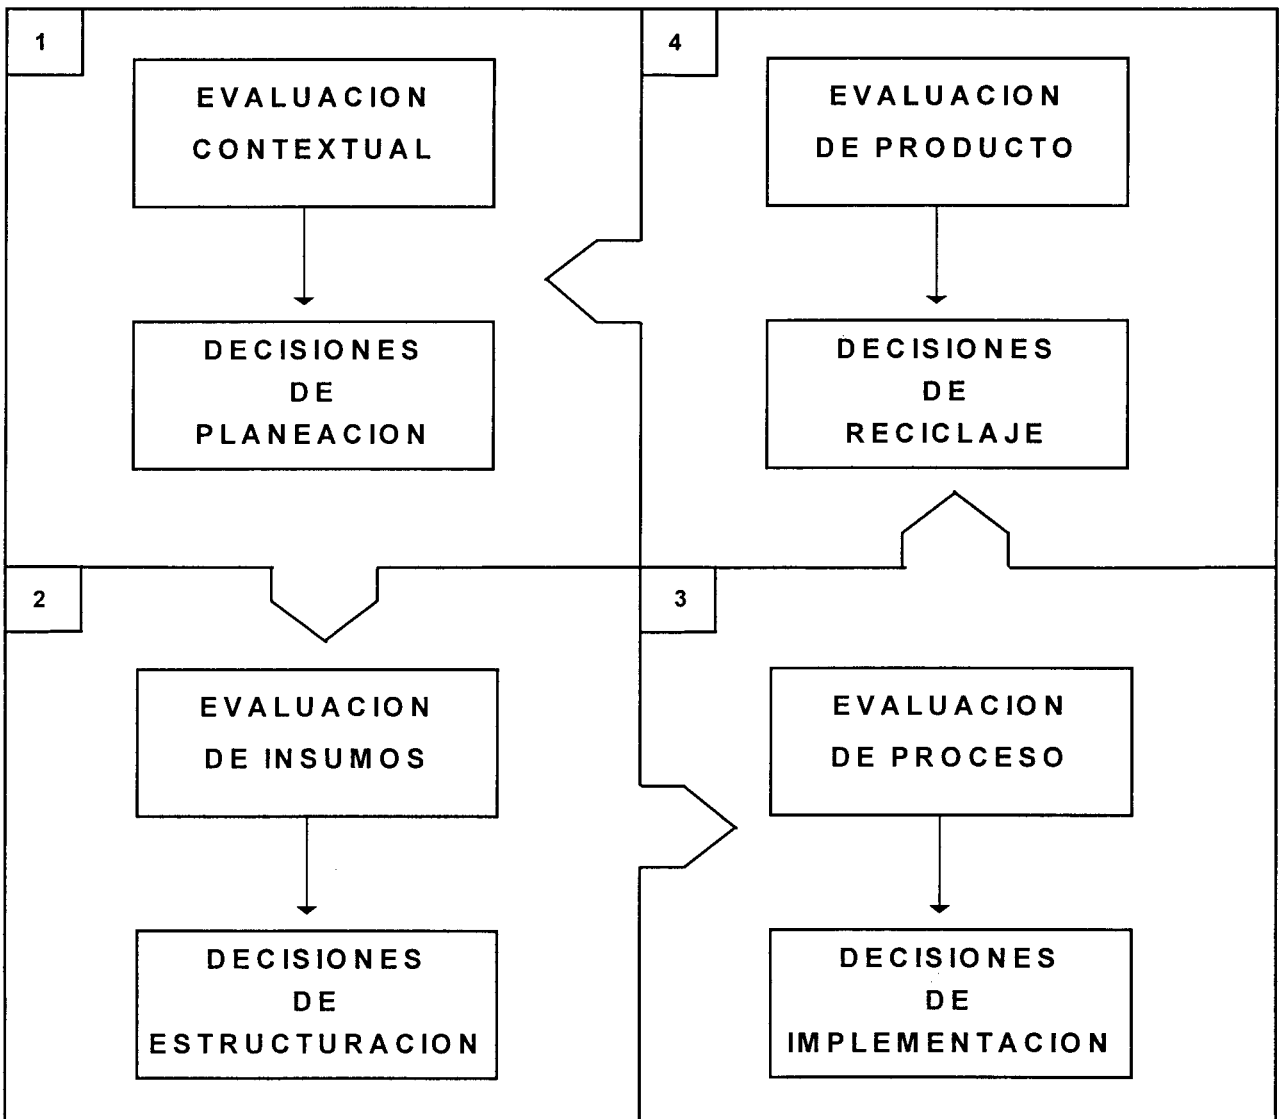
1

EVALUACION CONTEXTUAL

DECISIONES DE PLANEACION

4

EVALUACION DE PRODUCTO

DECISIONES DE RECICLAJE

2

EVALUACION DE INSUMOS

DECISIONES DE ESTRUCTURACION

3

EVALUACION DE PROCESO

DECISIONES DE IMPLEMENTACION